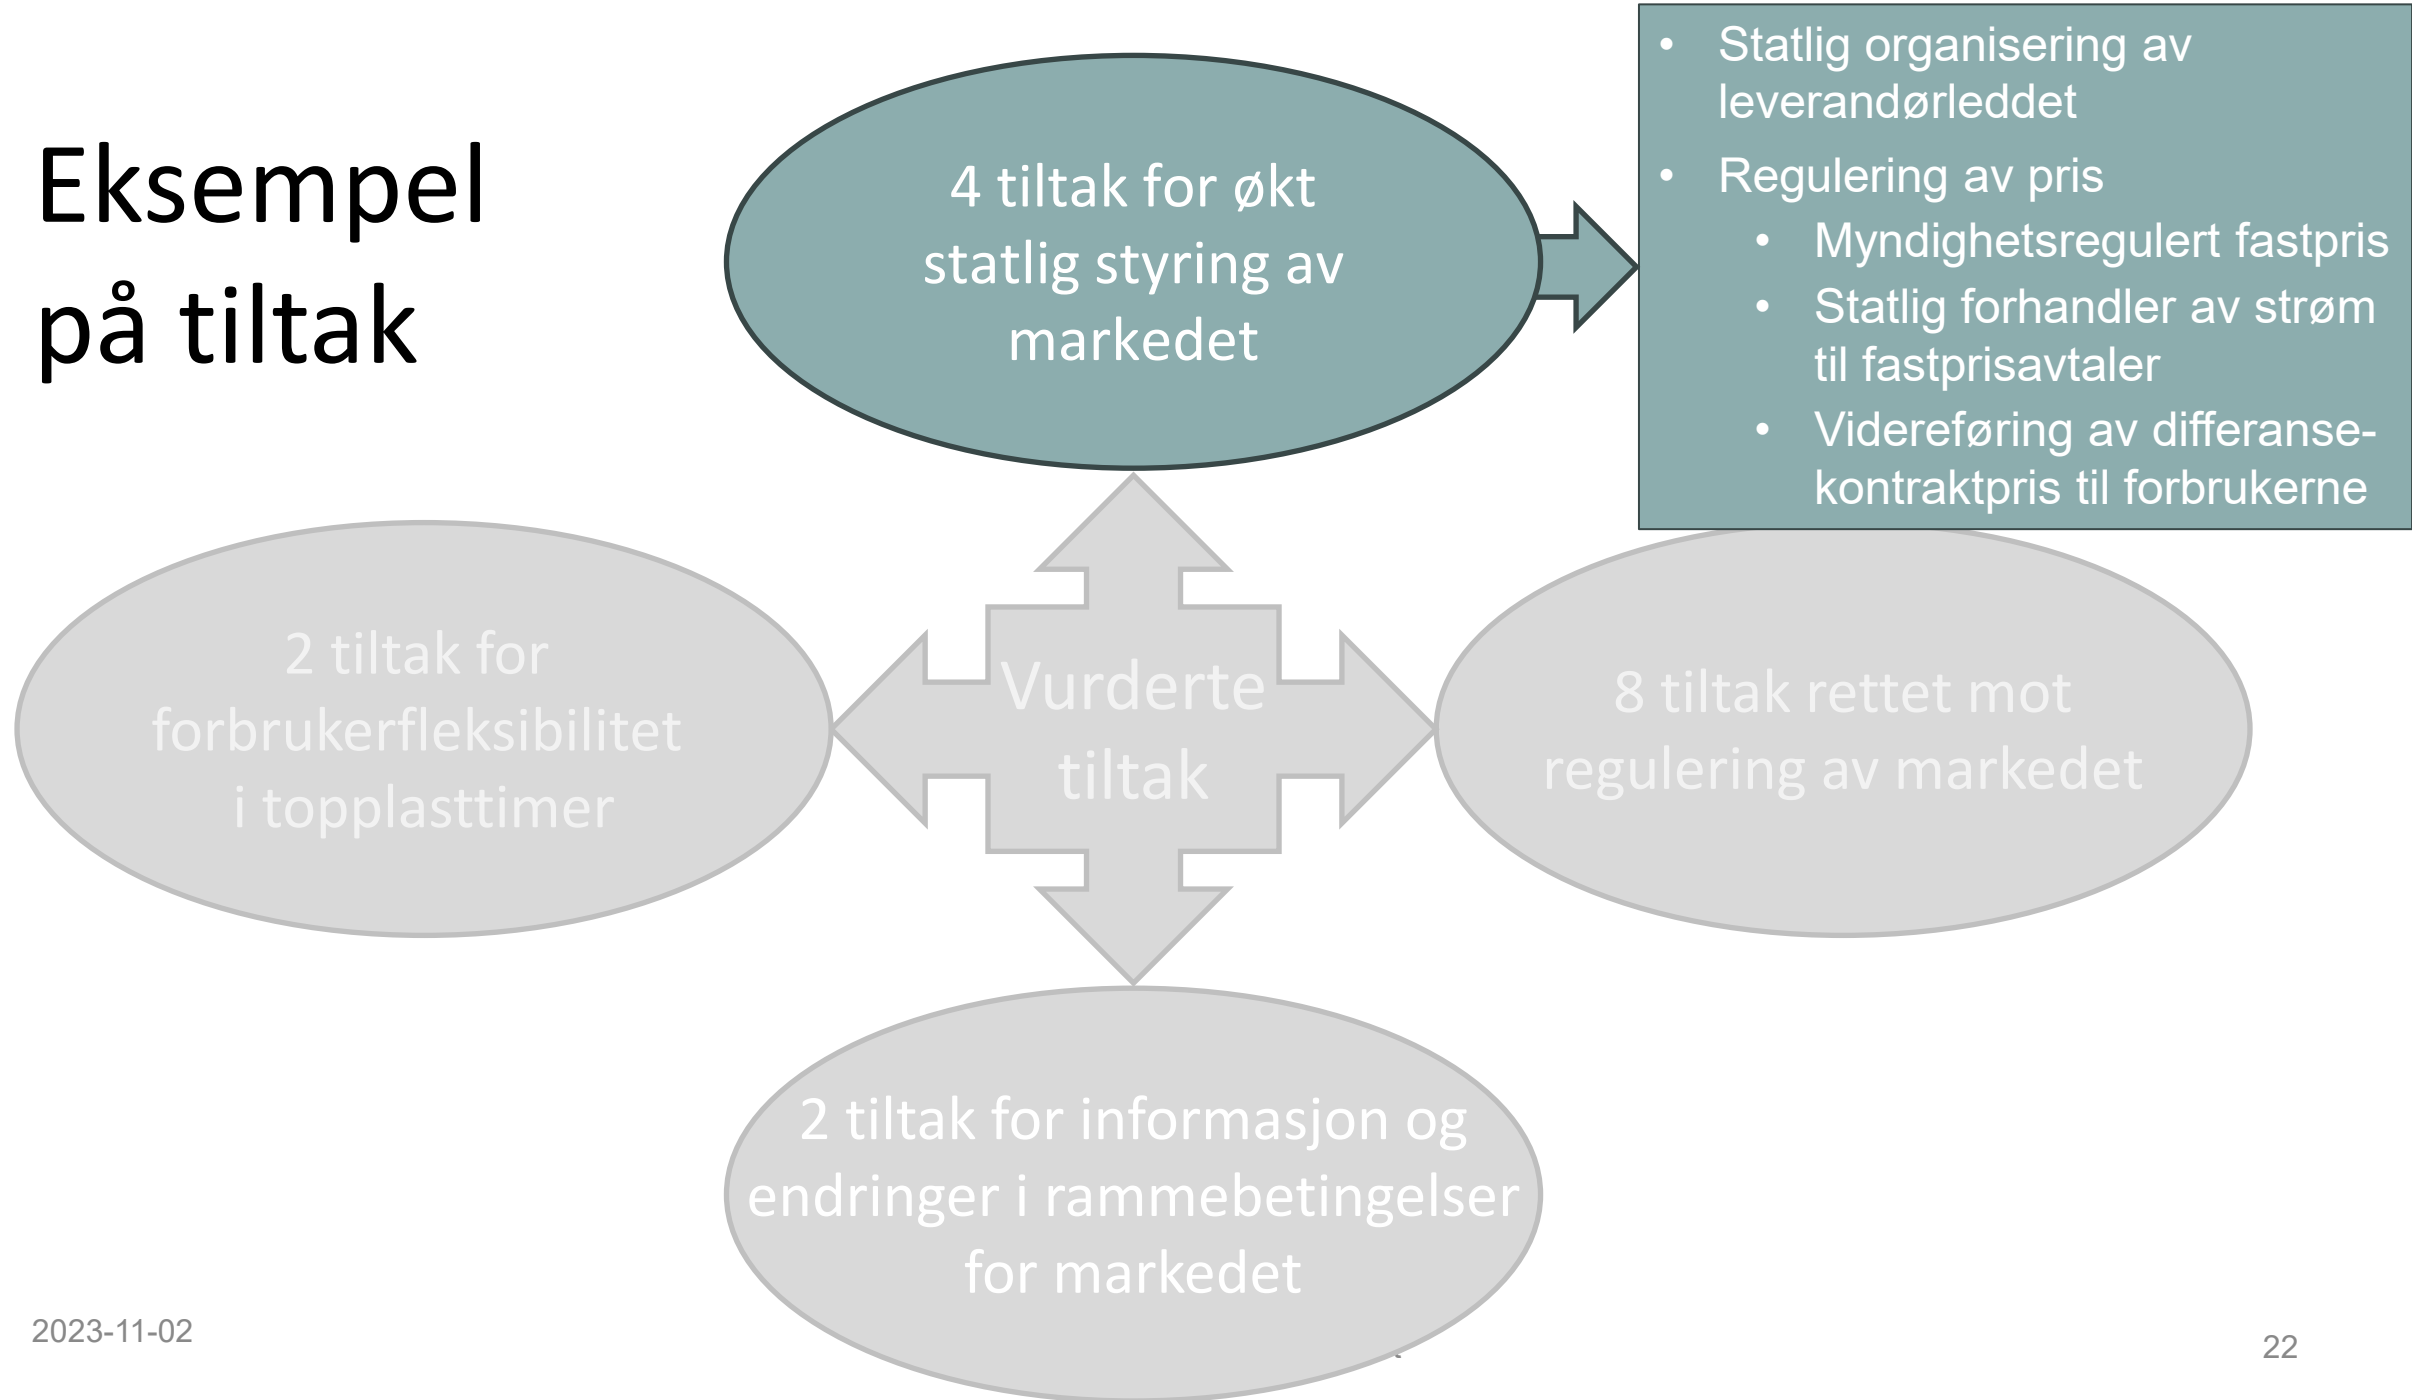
Eksempel på tiltak

4 tiltak for økt statlig styring av markedet

- Statlig organisering av leverandørleddet
- Regulering av pris
  - Myndighetsregulert fastpris
  - Statlig forhandler av strøm til fastprisavtaler
  - Videreføring av differansekontraktpris til forbrukerne

Vurderte tiltak

2 tiltak for forbrukerfleksibilitet i topplasttimer

8 tiltak rettet mot regulering av markedet

2 tiltak for informasjon og endringer i rammebetingelser for markedet

2023-11-02

22